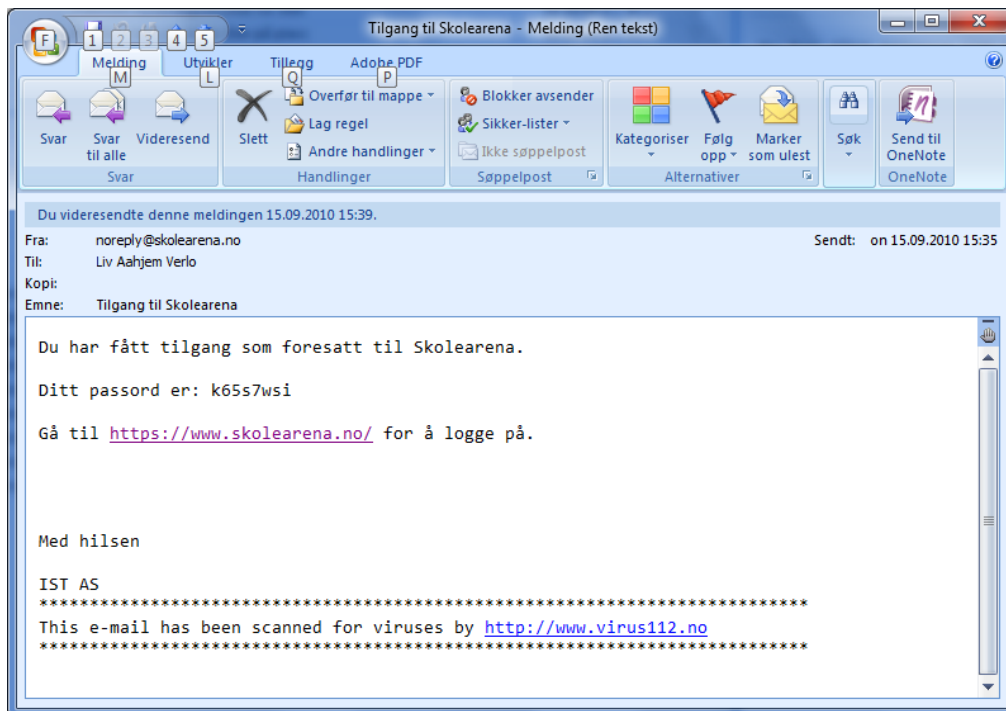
F 1 2 3 4 5 Tilgang til Skolearena - Melding (Ren tekst)

Melding M Utvikler L Tillegg Q Adobe PDF P

Svar
Svar til alle
Videresend
Svar

Slett
Overfør til mappe
Lag regel
Andre handlinger
Handlinger

Blokker avsender
Sikker-lister
Ikke søppelpost
Søppelpost

Kategoriser
Følg opp
Marker som ulest
Alternativer

Søk

Send til OneNote
OneNote

Du videresendte denne meldingen 15.09.2010 15:39.

Fra: noreply@skolearena.no
Til: Liv Aahjem Verlo
Kopi:
Emne: Tilgang til Skolearena

Sendt: on 15.09.2010 15:35

Du har fått tilgang som foresatt til Skolearena.

Ditt passord er: k65s7wsi

Gå til https://www.skolearena.no/ for å logge på.

Med hilsen

IST AS
*****************************************************************************
This e-mail has been scanned for viruses by http://www.virus112.no
*****************************************************************************